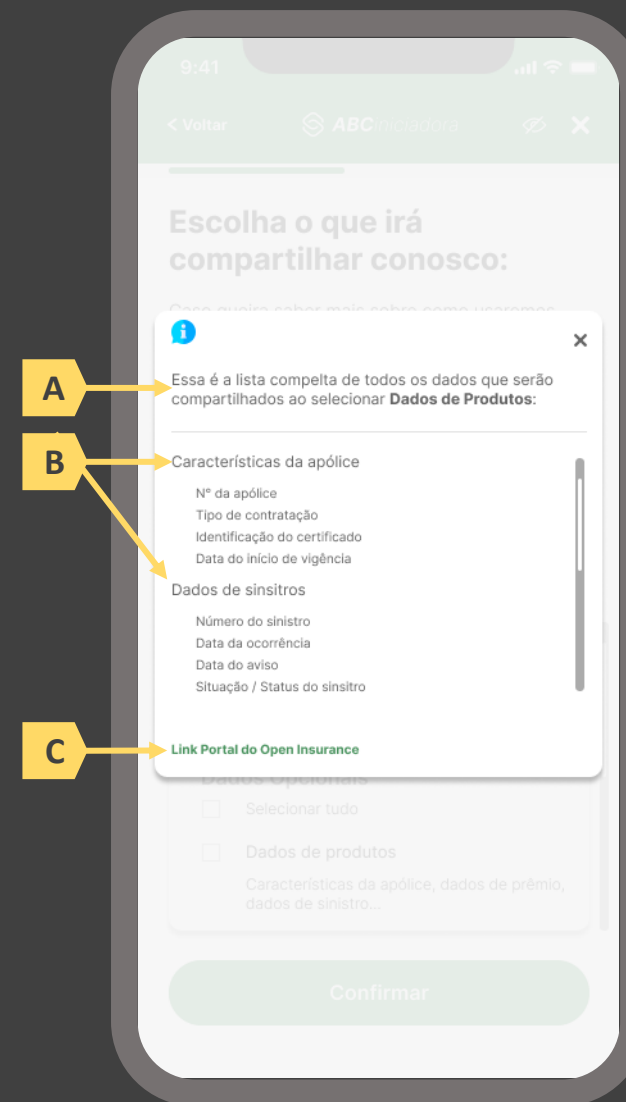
9:41

< Voltar ABCiniciadora

Escolha o que irá compartilhar conosco:

Caso queira saber mais sobre como usaremos

A

Essa é a lista compelta de todos os dados que serão compartilhados ao selecionar **Dados de Produtos**:

B

Características da apólice

Nº da apólice
Tipo de contratação
Identificação do certificado
Data do início de vigência

Dados de sinsitros

Número do sinistro
Data da ocorrência
Data do aviso
Situação / Status do sinsitro

C

Link Portal do Open Insurance

Dados Opcionais

Selecionar tudo

Dados de produtos

Características da apólice, dados de prêmio, dados de sinistro...

Confirmar